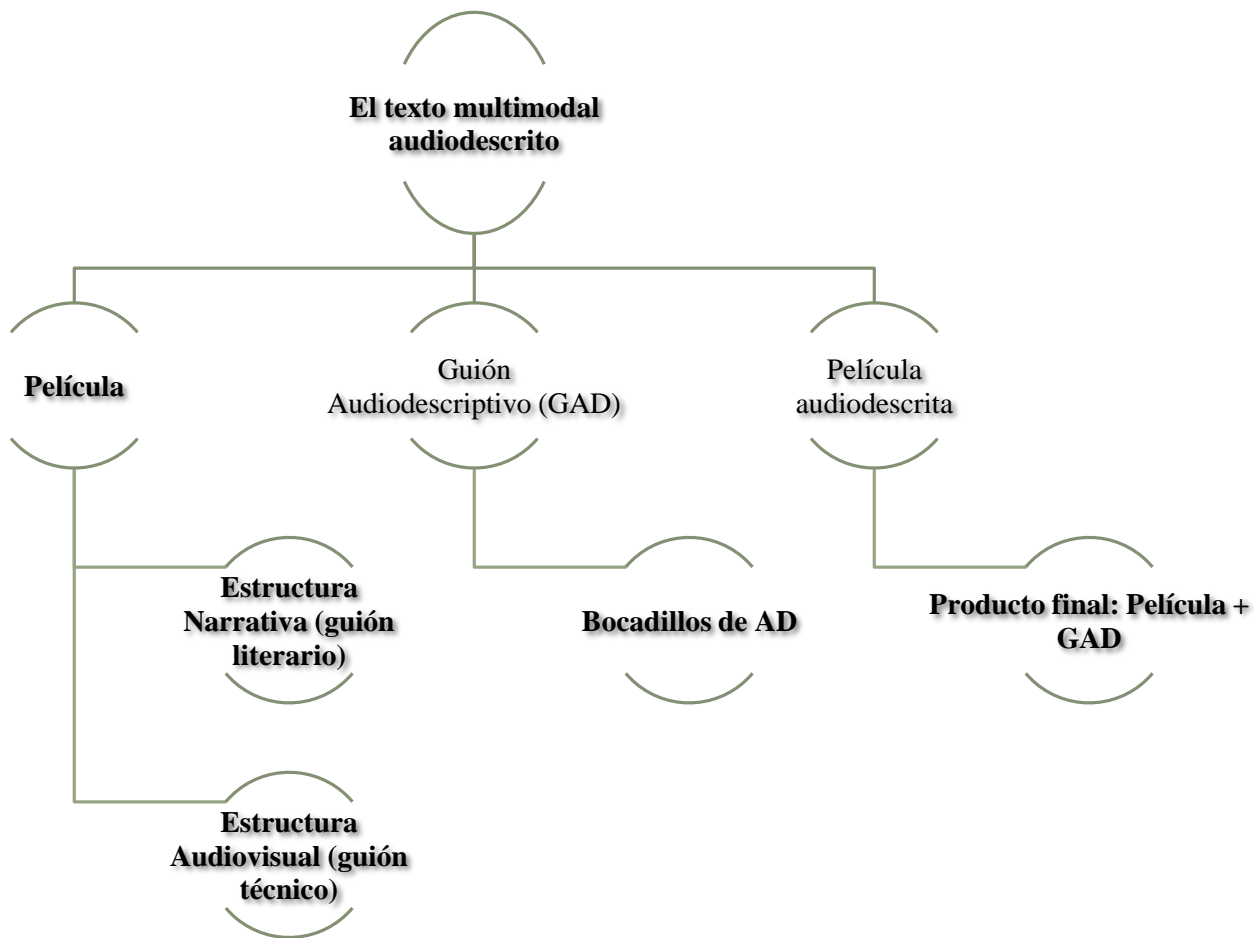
El texto multimodal audiodescrito

Película

Guión Audiodescriptivo (GAD)

Película audiodescrita

Estructura Narrativa (guión literario)

Bocadillos de AD

Producto final: Película + GAD

Estructura Audiovisual (guión técnico)